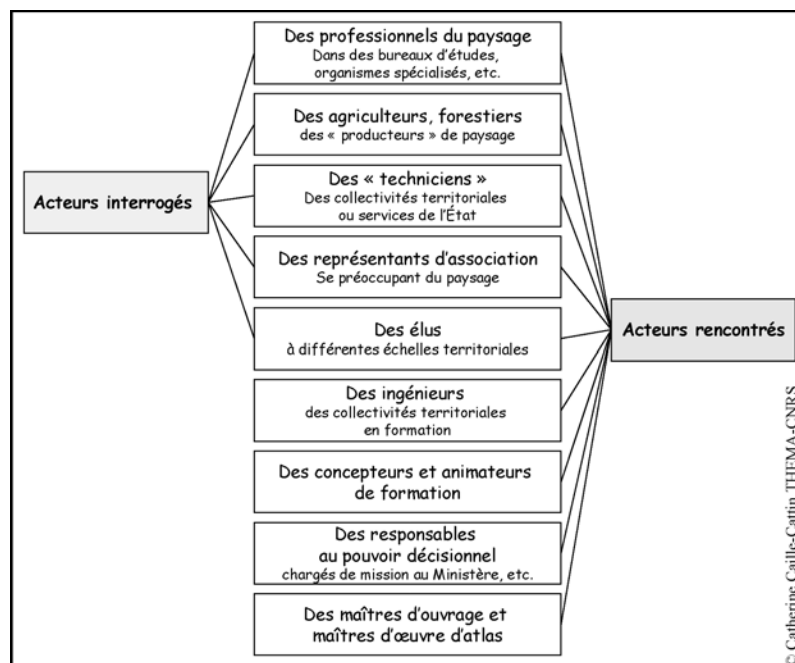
Acteurs interrogés

Des professionnels du paysage
Dans des bureaux d'études, organismes spécialisés, etc.

Des agriculteurs, forestiers
des « producteurs » de paysage

Des « techniciens »
Des collectivités territoriales ou services de l'État

Des représentants d'association
Se préoccupant du paysage

Des élus
à différentes échelles territoriales

Des ingénieurs
des collectivités territoriales en formation

Des concepteurs et animateurs de formation

Des responsables au pouvoir décisionnel
chargés de mission au Ministère, etc.

Des maîtres d'ouvrage et maîtres d'œuvre d'atlas

Acteurs rencontrés

© Catherine Caille-Cattin THEMA-CNRS